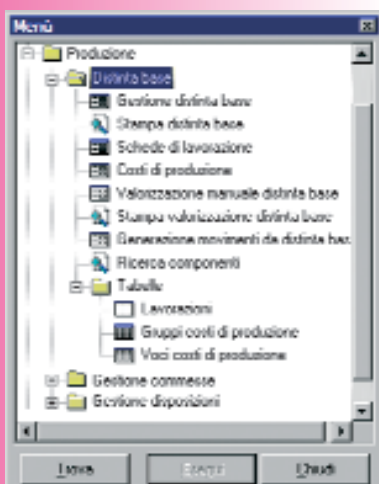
Menù

Produzione
Distinta base
Gestione distinta base
Stampa distinta base
Schede di lavorazione
Costi di produzione
Valorizzazione manuale distinta base
Stampa valorizzazione distinta base
Generazione movimenti da distinta bas
Ricerca componenti
Tabelle
Lavorazioni
Gruppi costi di produzione
Voci costi di produzione
Gestione commesse
Gestione disposizioni

Trova
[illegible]
Chiudi